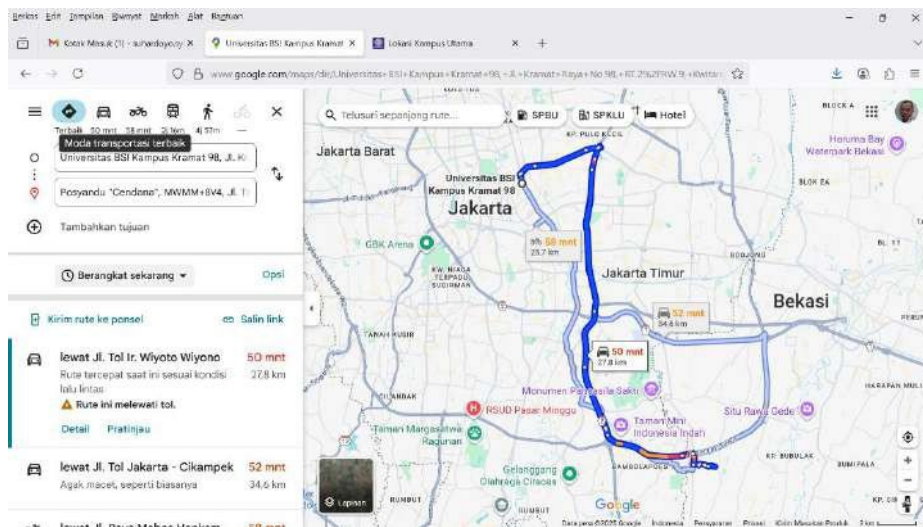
Berkas Edit Tampilan Riwayat Markah Alat Bantuan

M Kotak Masuk (1) - suhardoyo.sy ×
Universitas BSI Kampus Kramat ×
Lokasi Kampus Utama ×
+

www.google.com/maps/dir/Universitas+BSI+Kampus+Kramat+98,+Jl.+Kramat+Raya+No.98,+RT.2%2FRW.9,+Kwitan

Terbaik 50 mnt 38 mnt 2j 5m 4j 57m —
Moda transportasi terbaik

Universitas BSI Kampus Kramat 98, Jl. K

Posyandu "Cendana", MWMM+8V4, Jl. T

Tambahkan tujuan

Berangkat sekarang

Opsi

Kirim rute ke ponsel

Salin link

lewat Jl. Tol Ir. Wiyoto Wiyono
50 mnt
Rute tercepat saat ini sesuai kondisi lalu lintas
27,8 km
Rute ini melewati tol.

Detail Pratinjau

lewat Jl. Tol Jakarta - Cikampek
52 mnt
Agak macet, seperti biasanya
34,6 km

lewat Jl. Raya Mabes Hankam
58 mnt

Telusuri sepanjang rute...
SPBU
SPKLU
Hotel

Jakarta Barat
Universitas BSI Kampus Kramat 98
Jakarta
GBK Arena
58 mnt
29,7 km
Jakarta Timur
52 mnt
34,6 km
Bekasi
50 mnt
27,8 km
Monumen Pancasila Sakti
RSUD Pasar Minggu
Taman Mini Indonesia Indah
Taman Margasatwa Ragunan
Situ Rawa Gede
Harapan Indah
Gelanggang Olahraga Ciracas
Lapisan
Google
Harapan Mulya
Bekasi
Bojong
Bantar Gebang
KP. PULO KECIL
Kp. Bubulak
Bumi Pala
Data peta ©2025 Google Indonesia Persyaratan Privasi Kirim Masukan Produk 2 km